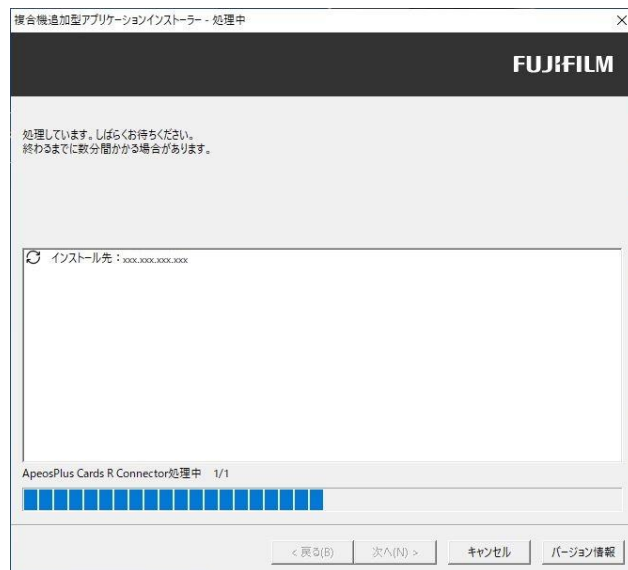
複合機追加型アプリケーションインストーラー - 処理中

FUJIFILM

処理しています。しばらくお待ちください。
終わるまでに数分間かかる場合があります。

インストール先：xxx.xxx.xxx.xxx

ApeosPlus Cards R Connector処理中 1/1

< 戻る(B) 次へ(N) > キャンセル バージョン情報